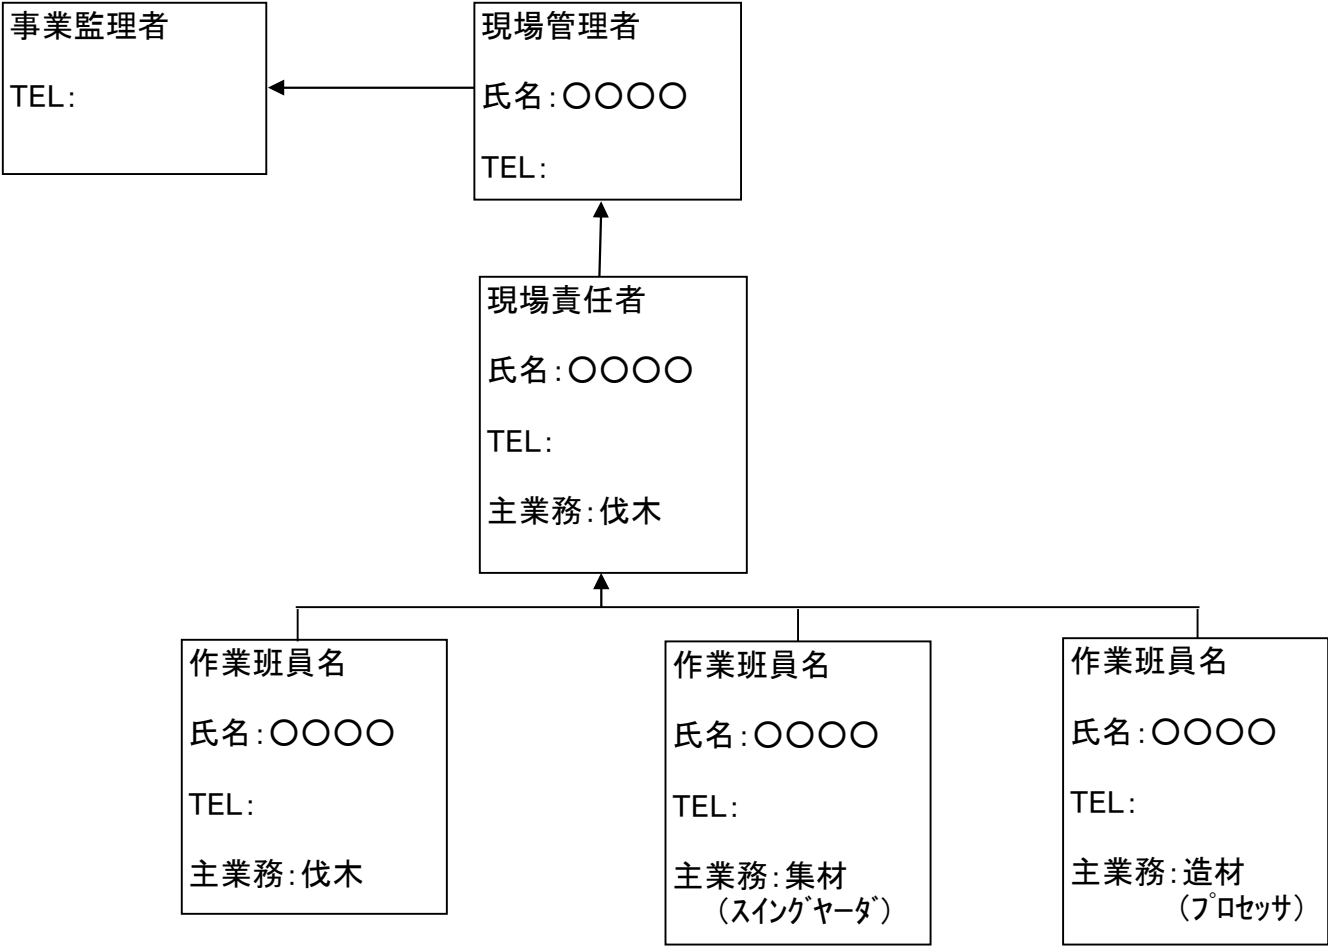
事業監理者

TEL:

現場管理者

氏名:〇〇〇〇

TEL:

現場責任者

氏名:〇〇〇〇

TEL:

主業務:伐木

作業班員名

氏名:〇〇〇〇

TEL:

主業務:伐木

作業班員名

氏名:〇〇〇〇

TEL:

主業務:集材
（スイングヤーダ）

作業班員名

氏名:〇〇〇〇

TEL:

主業務:造材
（プロセッサ）